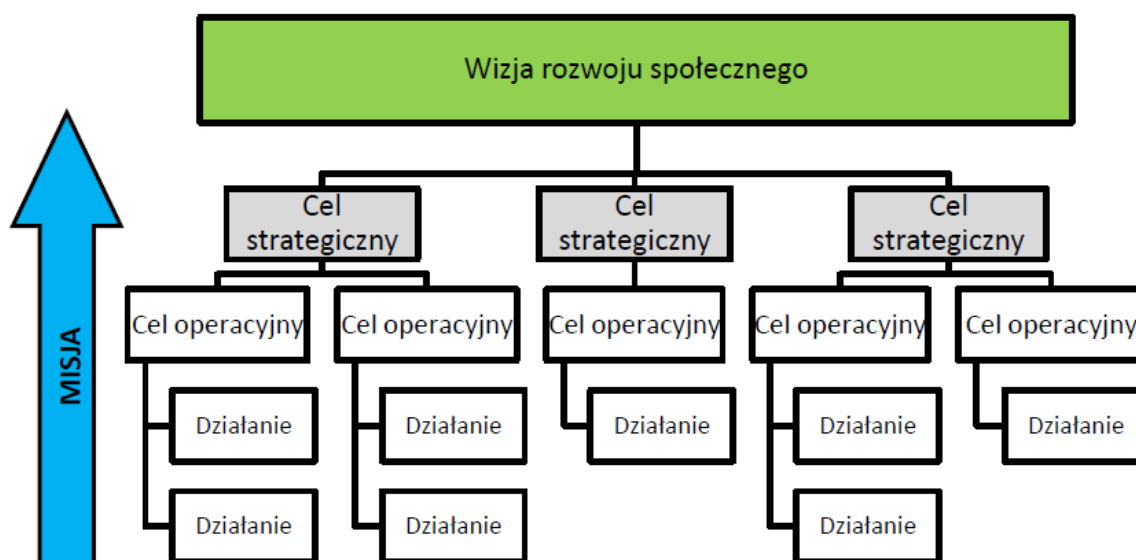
Wizja rozwoju społecznego

MISJA

Cel strategiczny

Cel strategiczny

Cel strategiczny

Cel operacyjny

Cel operacyjny

Cel operacyjny

Cel operacyjny

Cel operacyjny

Działanie

Działanie

Działanie

Działanie

Działanie

Działanie

Działanie

Działanie